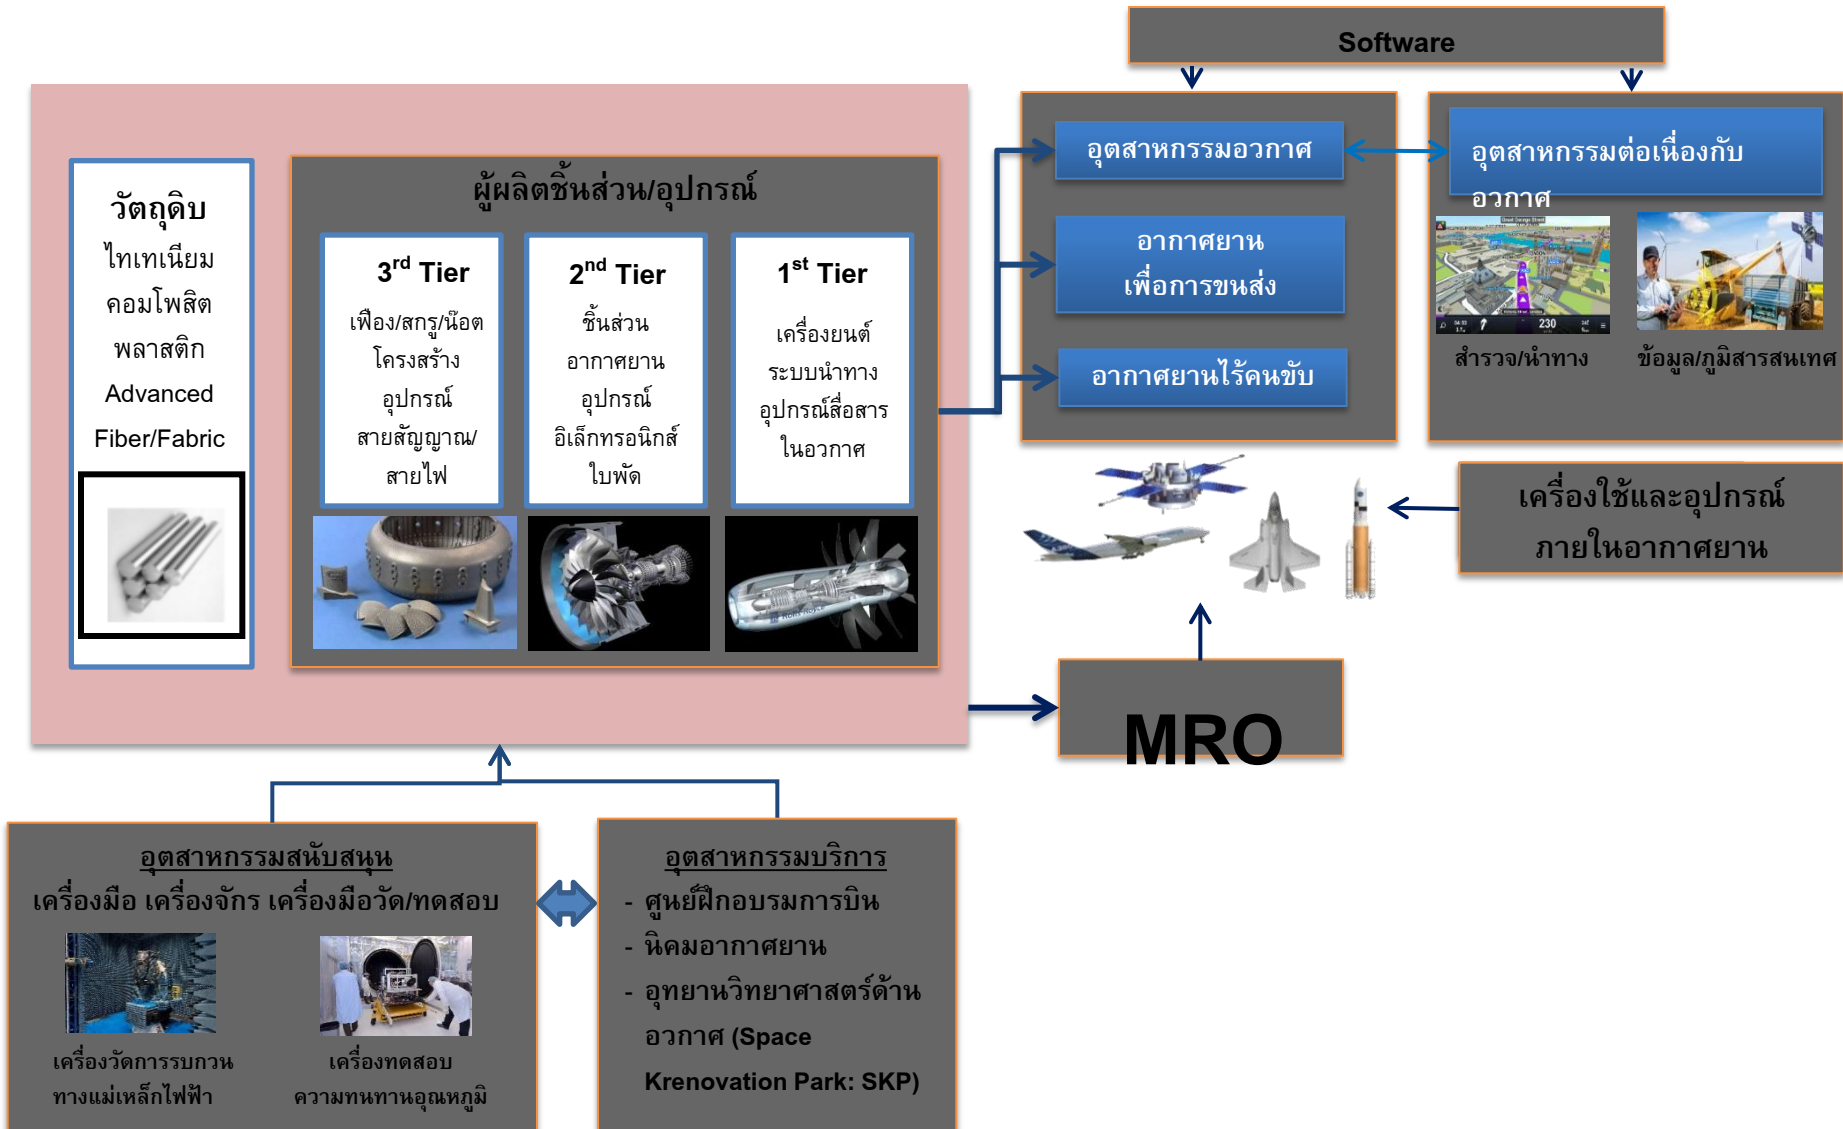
Software

วัตถุดิบ
ไทเทเนียม
คอมโพสิต
พลาสติก
Advanced
Fiber/Fabric

ผู้ผลิตชิ้นส่วน/อุปกรณ์

$3^{rd}$ Tier
เฟือง/สกรู/น๊อต
โครงสร้าง
อุปกรณ์
สายสัญญาณ/
สายไฟ

$2^{nd}$ Tier
ชิ้นส่วน
อากาศยาน
อุปกรณ์
อิเล็กทรอนิกส์
ใบพัด

$1^{st}$ Tier
เครื่องยนต์
ระบบนำทาง
อุปกรณ์สื่อสาร
ในอวกาศ

อุตสาหกรรมอวกาศ
อากาศยาน
เพื่อการขนส่ง
อากาศยานไร้คนขับ

อุตสาหกรรมต่อเนื่องกับอวกาศ
สำรวจ/นำทาง
ข้อมูล/ภูมิสารสนเทศ

เครื่องใช้และอุปกรณ์
ภายในอากาศยาน

MRO

อุตสาหกรรมสนับสนุน
เครื่องมือ เครื่องจักร เครื่องมือวัด/ทดสอบ
เครื่องวัดการรบกวน
ทางแม่เหล็กไฟฟ้า
เครื่องทดสอบ
ความทนทานอุณหภูมิ

อุตสาหกรรมบริการ
- ศูนย์ฝึกอบรมการบิน
- นิคมอากาศยาน
- อุทยานวิทยาศาสตร์ด้านอวกาศ (Space Krenovation Park: SKP)